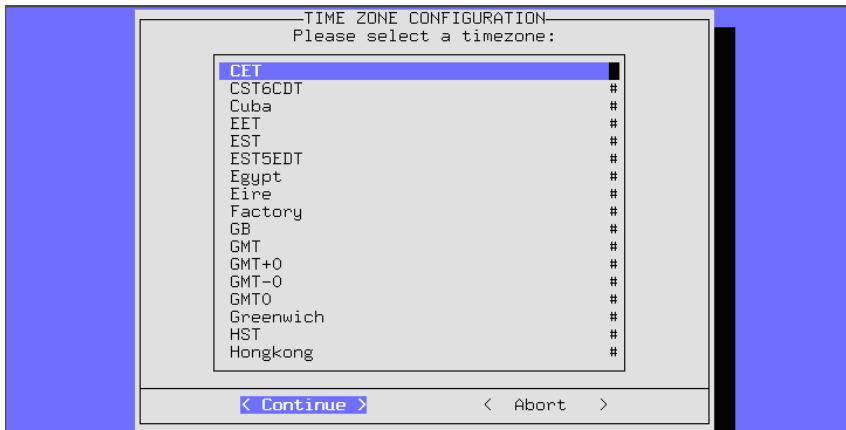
TIME ZONE CONFIGURATION
Please select a timezone:

CET
CST6CDT #
Cuba #
EET #
EST #
EST5EDT #
Egypt #
Eire #
Factory #
GB #
GMT #
GMT+0 #
GMT-0 #
GMT0 #
Greenwich #
HST #
Hongkong #

< Continue > < Abort >